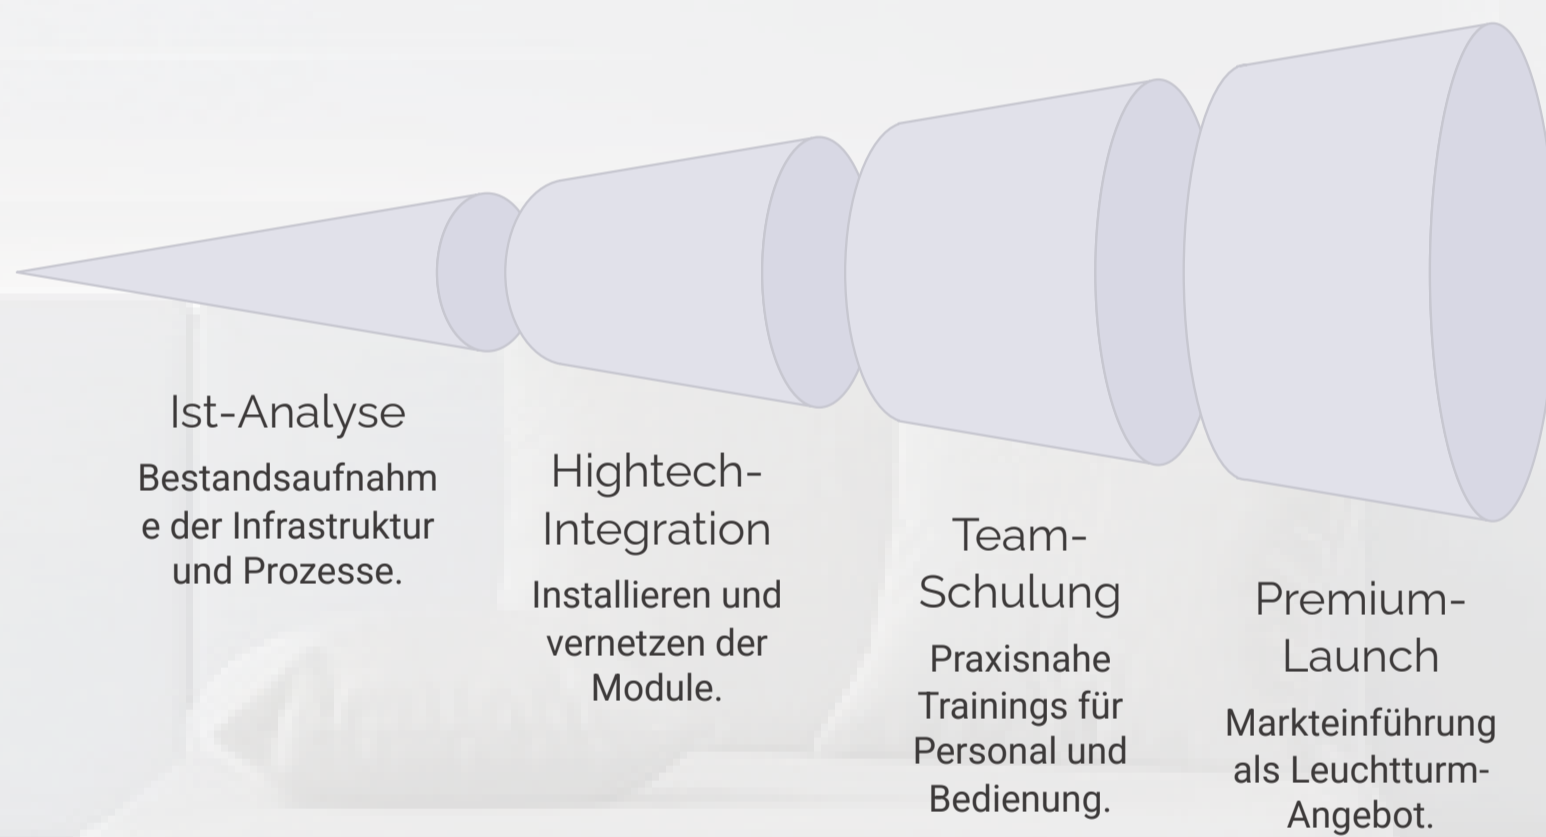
Ist-Analyse

Bestandsaufnahme der Infrastruktur und Prozesse.

Hightech-Integration

Installieren und vernetzen der Module.

Team-Schulung

Praxisnahe Trainings für Personal und Bedienung.

Premium-Launch

Markteinführung als Leuchtturm-Angebot.